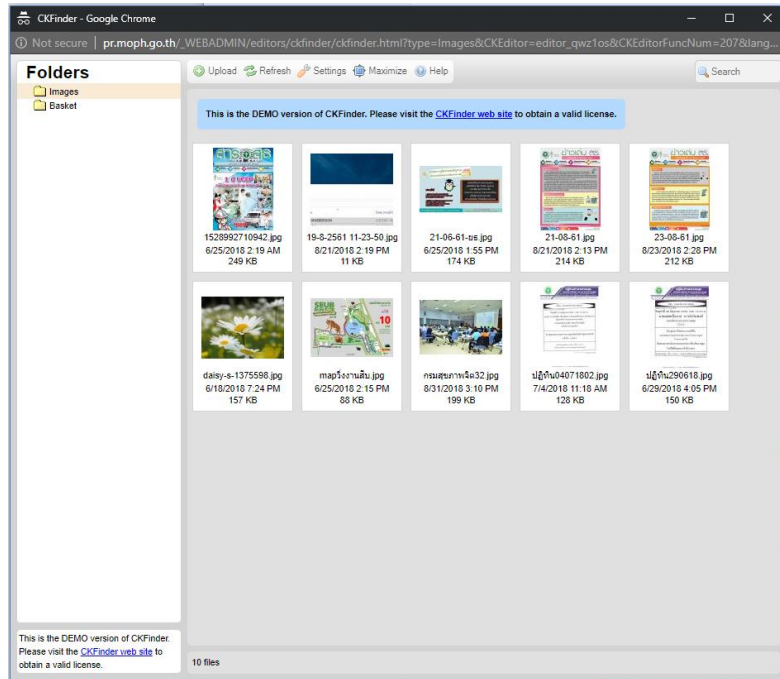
CKFinder - Google Chrome

Not secure | pr.moph.go.th/_WEBADMIN/editors/ckfinder/ckfinder.html?type=Images&CKEditor=editor_qwz1os&CKEditorFuncNum=207&lang...

Folders

Images

Basket

Upload Refresh Settings Maximize Help

Search

This is the DEMO version of CKFinder. Please visit the CKFinder web site to obtain a valid license.

1528992710942.jpg
6/25/2018 2:19 AM
249 KB

19-8-2561 11-23-50.jpg
8/21/2018 2:19 PM
11 KB

21-06-61-ยร.jpg
6/25/2018 1:55 PM
174 KB

21-08-61.jpg
8/21/2018 2:13 PM
214 KB

23-08-61.jpg
8/23/2018 2:28 PM
212 KB

daisy-s-1375598.jpg
6/18/2018 7:24 PM
157 KB

mapวิ่งงานสิน.jpg
6/25/2018 2:15 PM
88 KB

กรมสุขภาพจิต32.jpg
8/31/2018 3:10 PM
199 KB

ปฏิทิน04071802.jpg
7/4/2018 11:18 AM
128 KB

ปฏิทิน290618.jpg
6/29/2018 4:05 PM
150 KB

This is the DEMO version of CKFinder. Please visit the CKFinder web site to obtain a valid license.

10 files